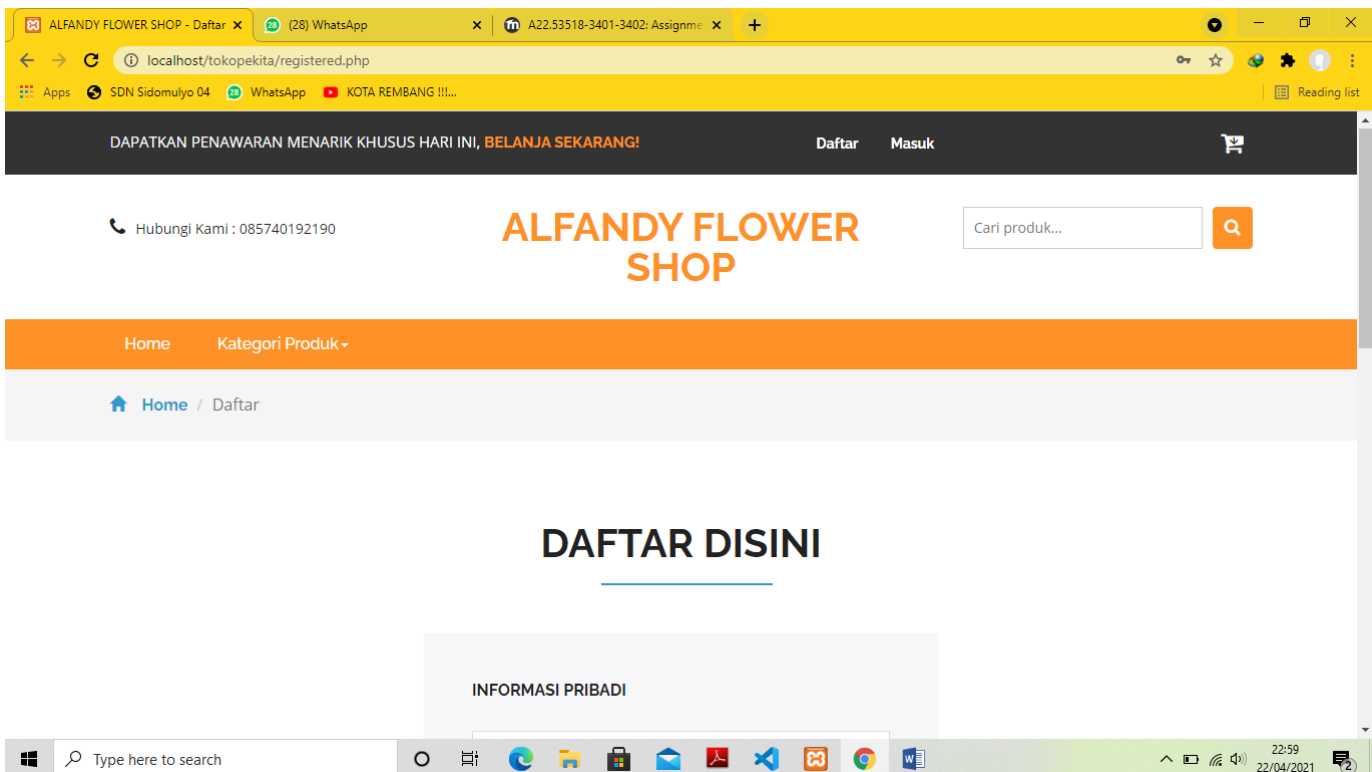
ALFANDY FLOWER SHOP - Daftar ×
(28) WhatsApp ×
A22.53518-3401-3402: Assignme ×
+

localhost/tokopekita/registered.php

Apps SDN Sidomulyo 04 WhatsApp KOTA REMBANG !!!...
Reading list

DAPATKAN PENAWARAN MENARIK KHUSUS HARI INI, BELANJA SEKARANG!
Daftar Masuk

Hubungi Kami : 085740192190

ALFANDY FLOWER SHOP

Cari produk...

Home Kategori Produk

Home / Daftar

DAFTAR DISINI

INFORMASI PRIBADI

Type here to search

22:59
22/04/2021